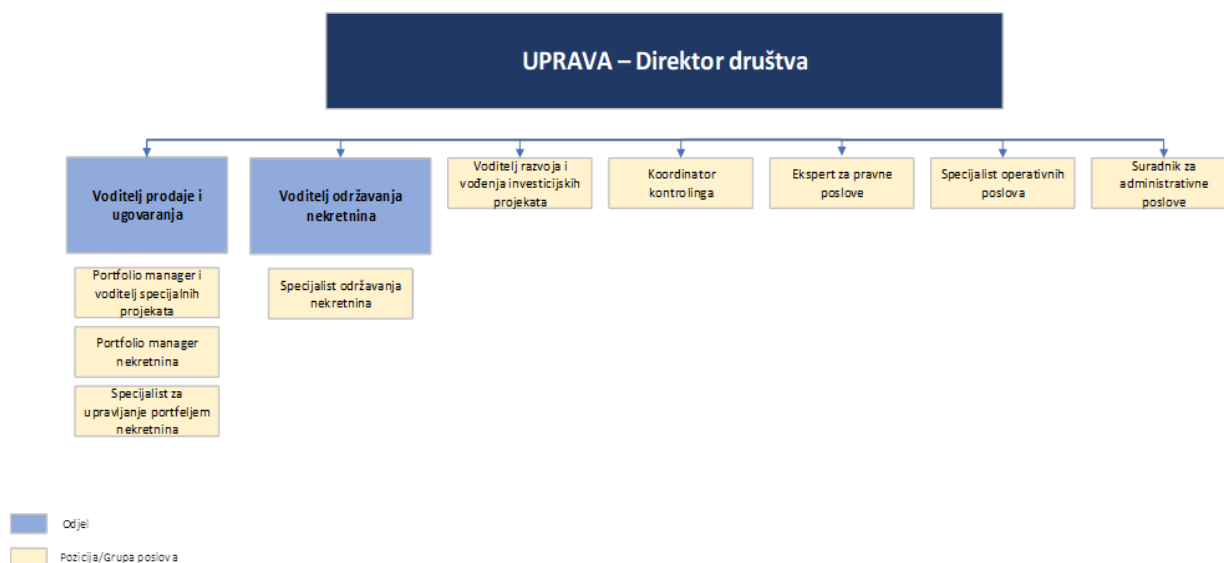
UPRAVA – Direktor društva

Voditelj prodaje i ugovaranja

Portfolio manager i voditelj specijalnih projekata

Portfolio manager nekretnina

Specijalist za upravljanje portfeljem nekretnina

Voditelj održavanja nekretnina

Specijalist održavanja nekretnina

Voditelj razvoja i vođenja investicijskih projekata

Koordinator kontrolinga

Ekspert za pravne poslove

Specijalist operativnih poslova

Suradnik za administrativne poslove

Odjel

Pozicija/Grupa poslova